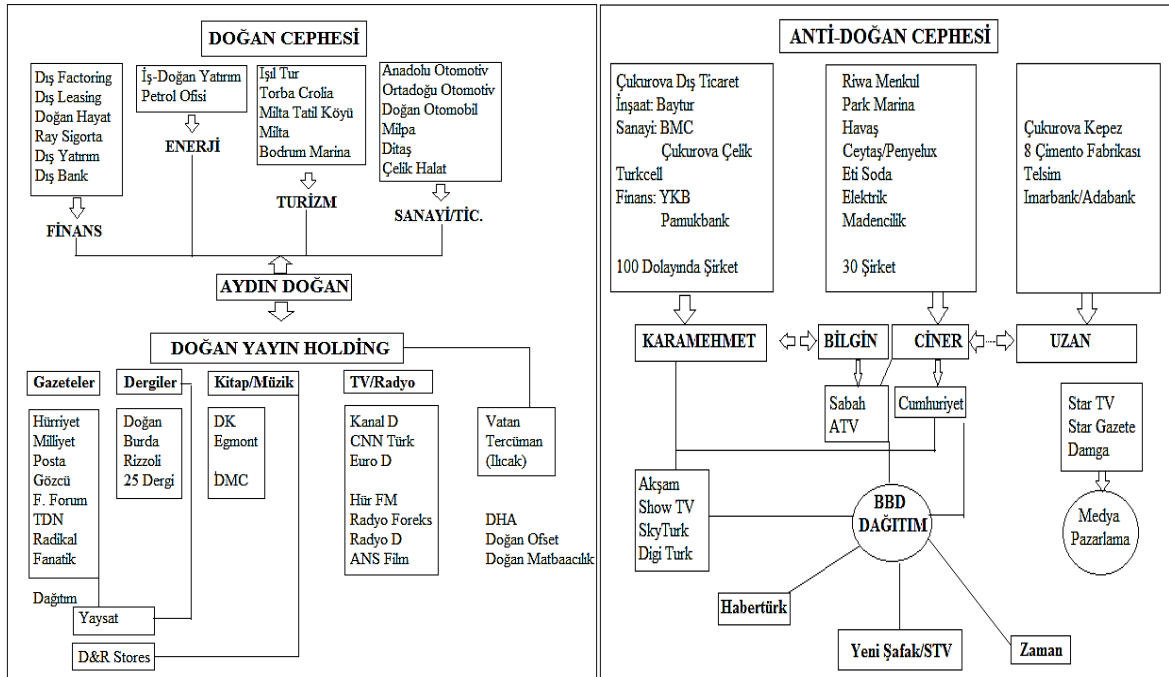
DOĞAN CEPHESİ

Dış Factoring
Dış Leasing
Doğan Hayat
Ray Sigorta
Dış Yatırım
Dış Bank

FİNANS

İş-Doğan Yatırım
Petrol Ofisi

ENERJİ

Işıl Tur
Torba Crolia
Milta Tatil Köyü
Milta
Bodrum Marina

TURİZM

Anadolu Otomotiv
Ortadoğu Otomotiv
Doğan Otomobil
Milpa
Ditaş
Çelik Halat

SANAYİ/TİC.

AYDIN DOĞAN

DOĞAN YAYIN HOLDİNG

Gazeteler
Hürriyet
Milliyet
Posta
Gözcü
F. Forum
TDN
Radikal
Fanatik

Dergiler
Doğan
Burda
Rizzoli
25 Dergi

Kitap/Müzik
DK
Egmont
DMC

TV/Radyo
Kanal D
CNN Türk
Euro D
Hür FM
Radyo Foreks
Radyo D
ANS Film

Vatan
Tercüman
(Ilıcak)

DHA
Doğan Ofset
Doğan Matbaacılık

Dağıtım
Yaysat

D&R Stores

ANTİ-DOĞAN CEPHESİ

Çukurova Dış Ticaret
İnşaat: Baytur
Sanayi: BMC
Çukurova Çelik
Turkcell
Finans: YKB
Pamukbank

100 Dolayında Şirket

Riwa Menkul
Park Marina
Havaş
Ceytaş/Penyelux
Eti Soda
Elektrik
Madencilik

30 Şirket

Çukurova Kepez
8 Çimento Fabrikası
Telsim
Imarbank/Adabank

KARAMEHMET
BİLGİN
CİNER
UZAN

Sabah
ATV

Cumhuriyet

Star TV
Star Gazete
Damga

Akşam
Show TV
SkyTurk
Digi Turk

BBD
DAĞITIM

Medya
Pazarlama

Habertürk

Yeni Şafak/STV

Zaman